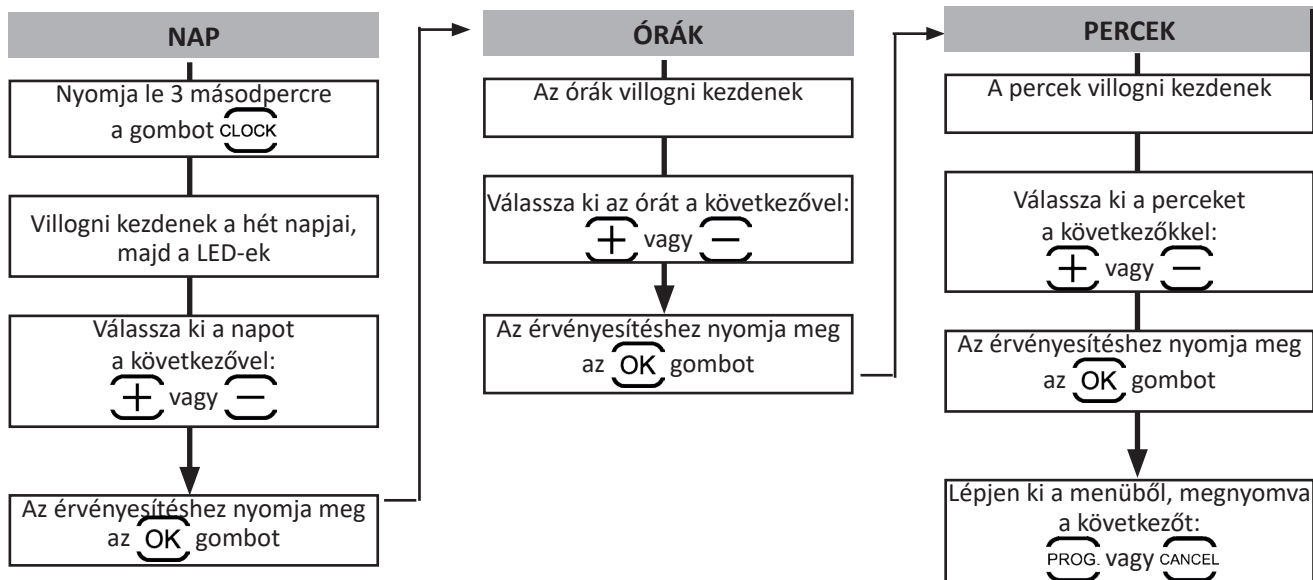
NAP

Nyomja le 3 másodpercre a gombot CLOCK

Villogni kezdenek a hét napjai, majd a LED-ek

Válassza ki a napot a következővel: + vagy −

Az érvényesítéshez nyomja meg az OK gombot

ÓRÁK

Az órák villogni kezdenek

Válassza ki az órát a következővel: + vagy −

Az érvényesítéshez nyomja meg az OK gombot

PERCEK

A percek villogni kezdenek

Válassza ki a perceket a következőkkel: + vagy −

Az érvényesítéshez nyomja meg az OK gombot

Lépjen ki a menüből, megnyomva a következőt: PROG. vagy CANCEL